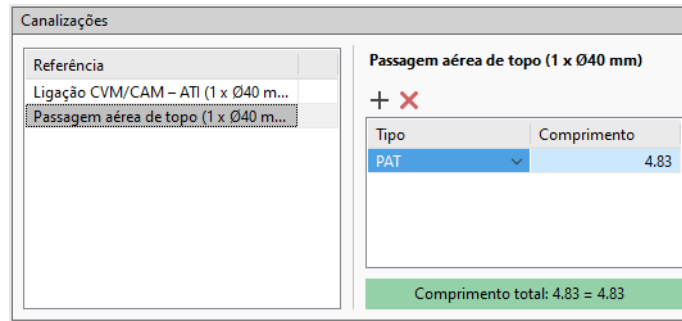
Canalizações

| Referência |
|---|
| Ligação CVM/CAM – ATI (1 x Ø40 m... |
| Passagem aérea de topo (1 x Ø40 m... |

Passagem aérea de topo (1 x Ø40 mm)

+ ✕

| Tipo | Comprimento |
|---|---|
| PAT | 4.83 |

Comprimento total: 4.83 = 4.83